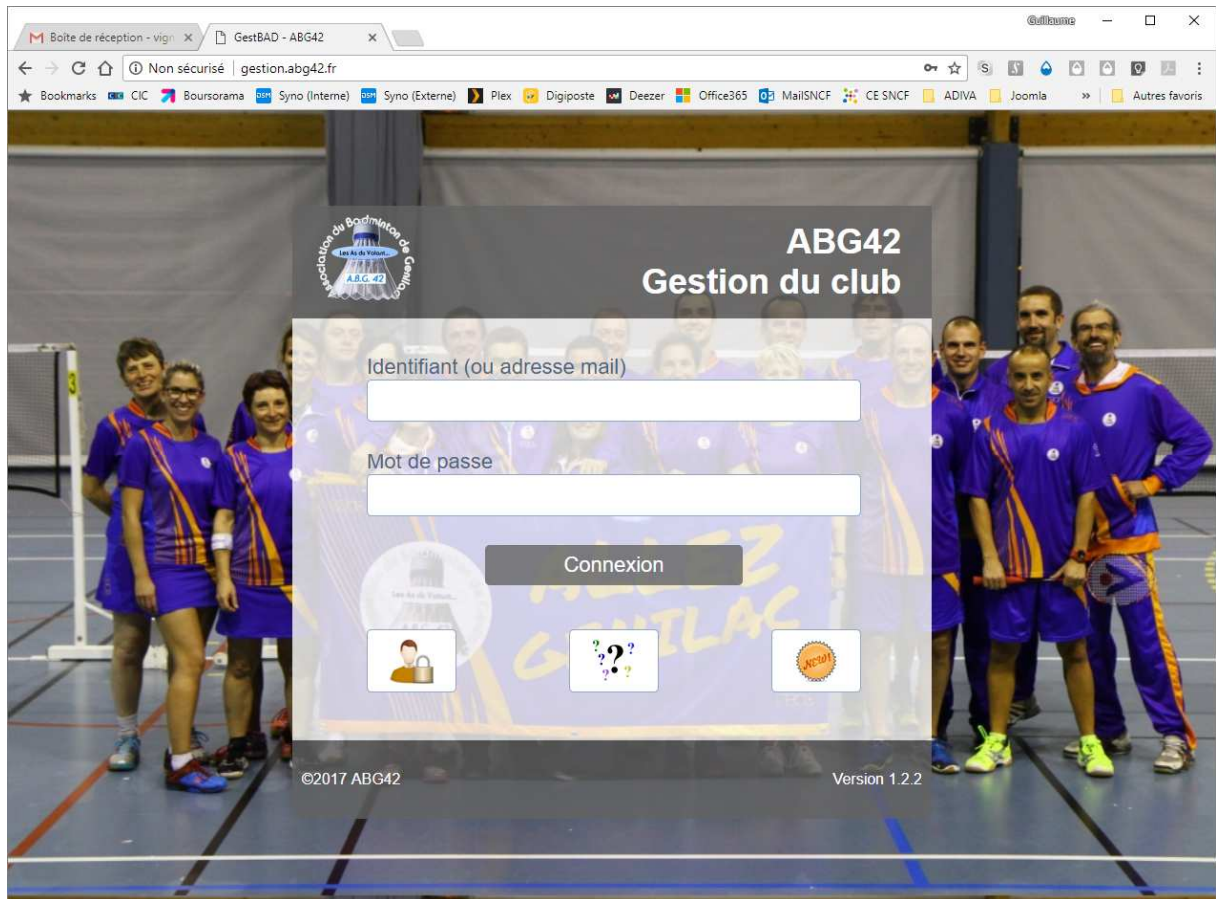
Boîte de réception - vign ×
GestBAD - ABG42 ×
Guillaume

Non sécurisé | gestion.abg42.fr

Bookmarks CIC Boursorama Syno (Interne) Syno (Externe) Plex Digiposte Deezer Office365 MailSNCF CE SNCF ADIVA Joomla » Autres favoris

Association du Badminton de Genilac
Les As du Volant
A.B.G. 42

ABG42
Gestion du club

Identifiant (ou adresse mail)

Mot de passe

Connexion

NEW

©2017 ABG42
Version 1.2.2